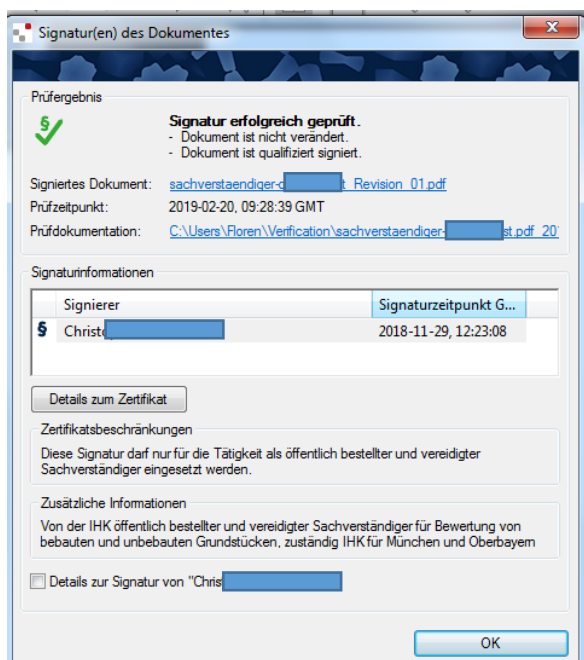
Signatur(en) des Dokumentes

Prüfergebnis

Signatur erfolgreich geprüft.
- Dokument ist nicht verändert.
- Dokument ist qualifiziert signiert.

Signiertes Dokument: sachverstaendiger-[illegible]t_Revision_01.pdf
Prüfzeitpunkt: 2019-02-20, 09:28:39 GMT
Prüfdokumentation: C:\Users\Floren\Verification\sachverstaendiger-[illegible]st.pdf_20

Signaturinformationen

| | Signierer | Signaturzeitpunkt G... |
|---|---|---|
| § | Christ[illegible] | 2018-11-29, 12:23:08 |

Details zum Zertifikat

Zertifikatsbeschränkungen
Diese Signatur darf nur für die Tätigkeit als öffentlich bestellter und vereidigter Sachverständiger eingesetzt werden.

Zusätzliche Informationen
Von der IHK öffentlich bestellter und vereidigter Sachverständiger für Bewertung von bebauten und unbebauten Grundstücken, zuständig IHK für München und Oberbayern

Details zur Signatur von "Chris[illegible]

OK